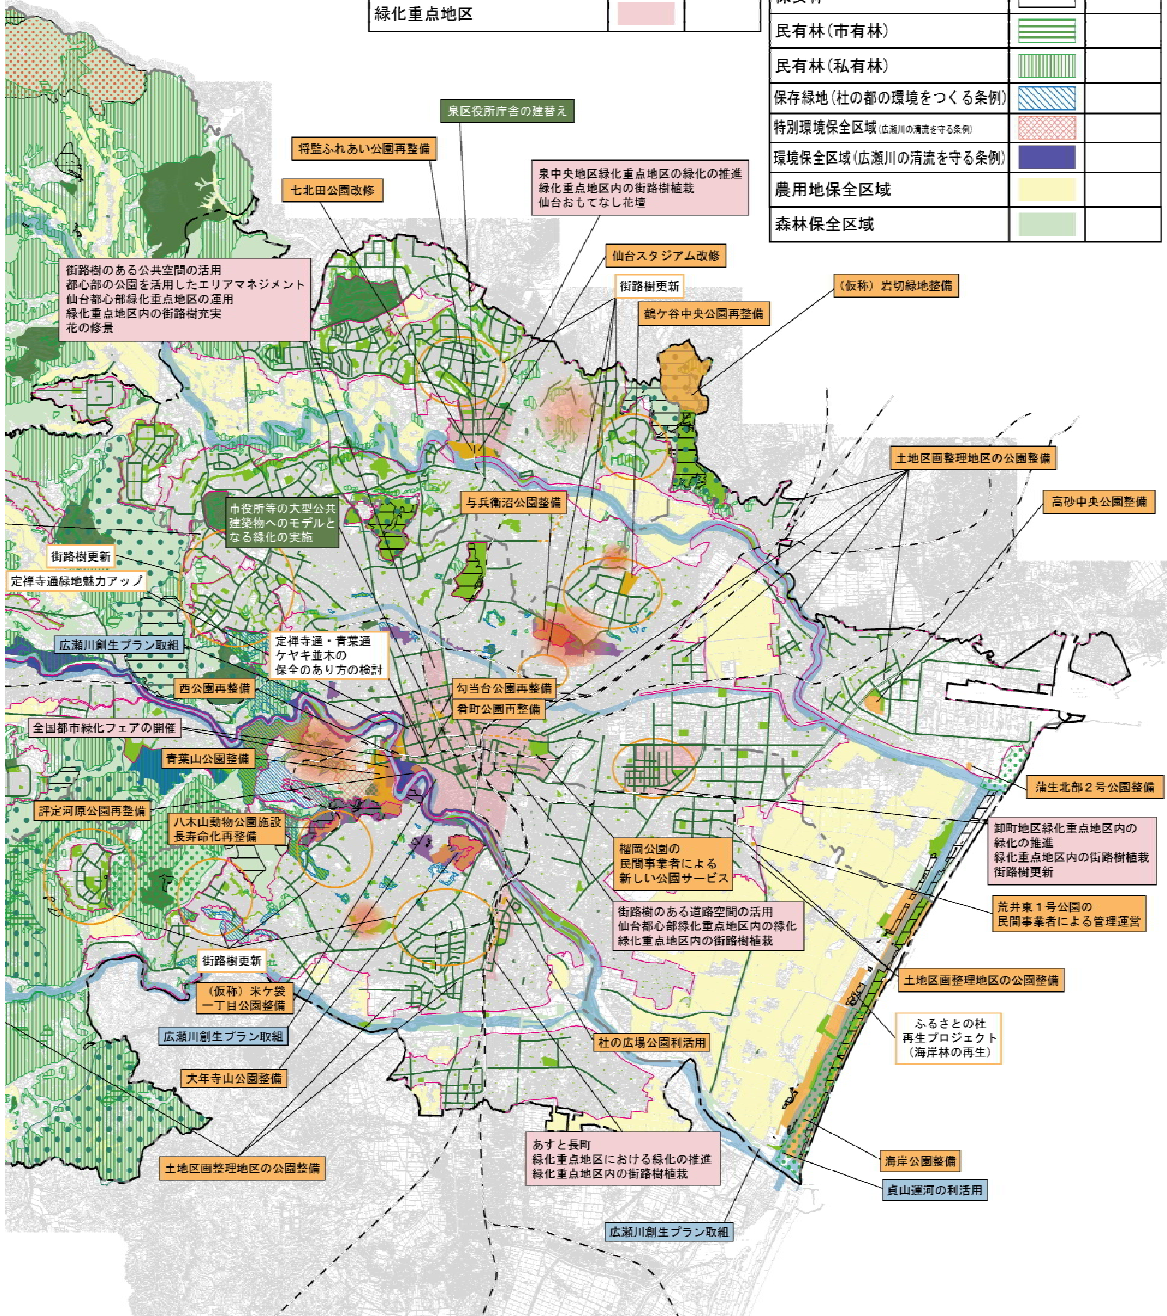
緑化重点地区

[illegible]
民有林(市有林)
民有林(私有林)
保存緑地(杜の都の環境をつくる条例)
特別環境保全区域(広瀬川の清流を守る条例)
環境保全区域(広瀬川の清流を守る条例)
農用地保全区域
森林保全区域

泉区役所庁舎の建替え

将監ふれあい公園再整備

七北田公園改修

泉中央地区緑化重点地区の緑化の推進
緑化重点地区内の街路樹植栽
仙台おもてなし花壇

仙台スタジアム改修

街路樹更新

(仮称)岩切緑地整備

鶴ケ谷中央公園再整備

街路樹のある公共空間の活用
都心部の公園を活用したエリアマネジメント
仙台都心部緑化重点地区の運用
緑化重点地区内の街路樹充実
花の修景

土地区画整理地区の公園整備

高砂中央公園整備

与兵衛沼公園整備

市役所等の大型公共建築物へのモデルとなる緑化の実施

街路樹更新

定禅寺通緑地魅力アップ

広瀬川創生プラン取組

定禅寺通・青葉通ケヤキ並木の保全のあり方の検討

西公園再整備

勾当台公園再整備

錦町公園再整備

全国都市緑化フェアの開催

青葉山公園整備

蒲生北部2号公園整備

評定河原公園再整備

八木山動物公園施設長寿命化再整備

卸町地区緑化重点地区内の緑化の推進
緑化重点地区内の街路樹植栽
街路樹更新

榴岡公園の民間事業者による新しい公園サービス

荒井東1号公園の民間事業者による管理運営

街路樹のある道路空間の活用
仙台都心部緑化重点地区内の緑化
緑化重点地区内の街路樹植栽

街路樹更新

土地区画整理地区の公園整備

(仮称)米ケ袋一丁目公園整備

ふるさとの杜再生プロジェクト(海岸林の再生)

広瀬川創生プラン取組

杜の広場公園利活用

大年寺山公園整備

あすと長町
緑化重点地区における緑化の推進
緑化重点地区内の街路樹植栽

海岸公園整備

土地区画整理地区の公園整備

貞山運河の利活用

広瀬川創生プラン取組